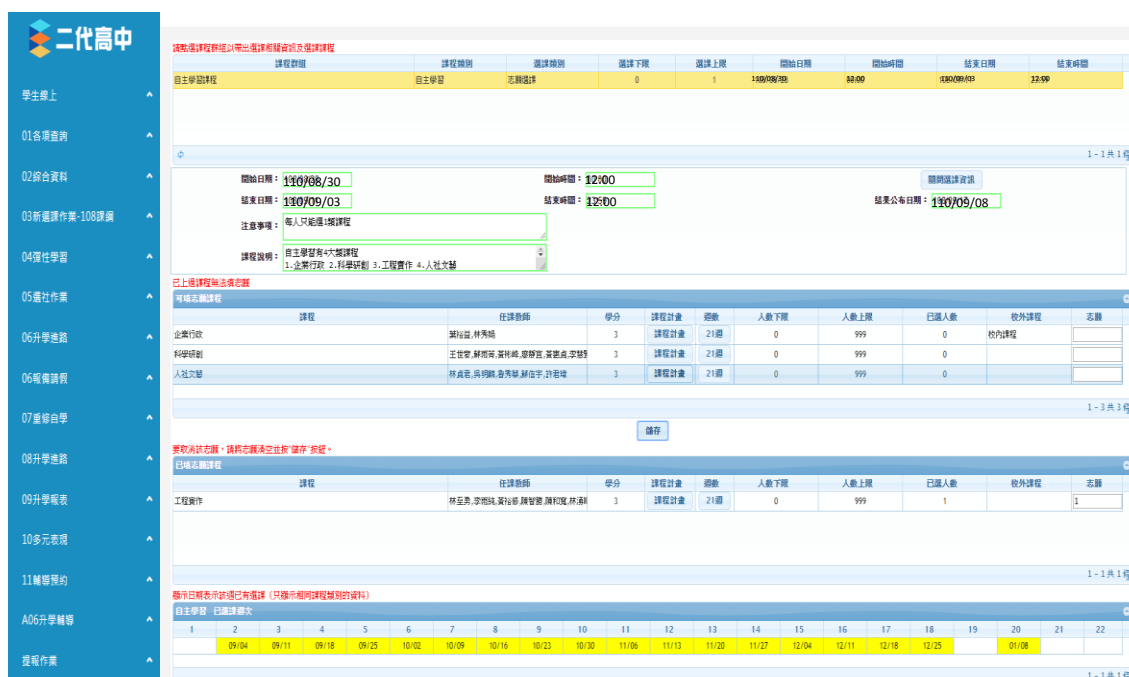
二代高中

學生線上
01各項查詢
02綜合資料
03新選課作業-108課綱
04彈性學習
05選社作業
06升學進路
06報備請假
07重修自學
08升學進路
09升學報表
10多元表現
11輔導預約
A06升學輔導
提報作業

請點選課程群組以帶出選課相關資訊及選課課程

| 課程群組 | 課程類別 | 選課類別 | 選課下限 | 選課上限 | 開始日期 | 開始時間 | 結束日期 | 結束時間 |
|---|---|---|---|---|---|---|---|---|
| 自主學習課程 | 自主學習 | 志願選課 | 0 | 1 | 110/08/30 | 12:00 | 110/09/03 | 12:00 |

1 - 1 共 1 筆

開始日期： 110/08/30
開始時間： 12:00
開啟選課資訊
結束日期： 110/09/03
結束時間： 12:00
結果公布日期： 110/09/08
注意事項： 每人只能選1項課程
課程說明： 自主學習有4大類課程 1.企業行政 2.科學研創 3.工程實作 4.人社文藝

已上過課程無法填志願
可填志願課程

| 課程 | 任課教師 | 學分 | 課程計畫 | 週數 | 人數下限 | 人數上限 | 已選人數 | 校外課程 | 志願 |
|---|---|---|---|---|---|---|---|---|---|
| 企業行政 | 葉裕益,林秀娟 | 3 | 課程計畫 | 21週 | 0 | 999 | 0 | 校內課程 | |
| 科學研創 | 王世奎,蘇雨菁,葉桂峰,廖靜宜,葉憲貞,李慧 | 3 | 課程計畫 | 21週 | 0 | 999 | 0 | | |
| 人社文藝 | 林貞君,吳明穎,詹秀華,謝佳宇,許君瑋 | 3 | 課程計畫 | 21週 | 0 | 999 | 0 | | |

1 - 3 共 3 筆

儲存

要取消該志願，請將志願清空並按"儲存"按鈕。
已填志願課程

| 課程 | 任課教師 | 學分 | 課程計畫 | 週數 | 人數下限 | 人數上限 | 已選人數 | 校外課程 | 志願 |
|---|---|---|---|---|---|---|---|---|---|
| 工程實作 | 林至勇,李雨純,葉裕德,陳智霖,陳和寬,林清 | 3 | 課程計畫 | 21週 | 0 | 999 | 1 | | 1 |

1 - 1 共 1 筆

顯示日期表示該週已有選課（只顯示相同課程類別的資料）
自主學習 已選課節次

| 1 | 2 | 3 | 4 | 5 | 6 | 7 | 8 | 9 | 10 | 11 | 12 | 13 | 14 | 15 | 16 | 17 | 18 | 19 | 20 | 21 | 22 |
|---|---|---|---|---|---|---|---|---|---|---|---|---|---|---|---|---|---|---|---|---|---|
| | 09/04 | 09/11 | 09/18 | 09/25 | 10/02 | 10/09 | 10/16 | 10/23 | 10/30 | 11/06 | 11/13 | 11/20 | 11/27 | 12/04 | 12/11 | 12/18 | 12/25 | | 01/08 | | |

1 - 1 共 1 筆